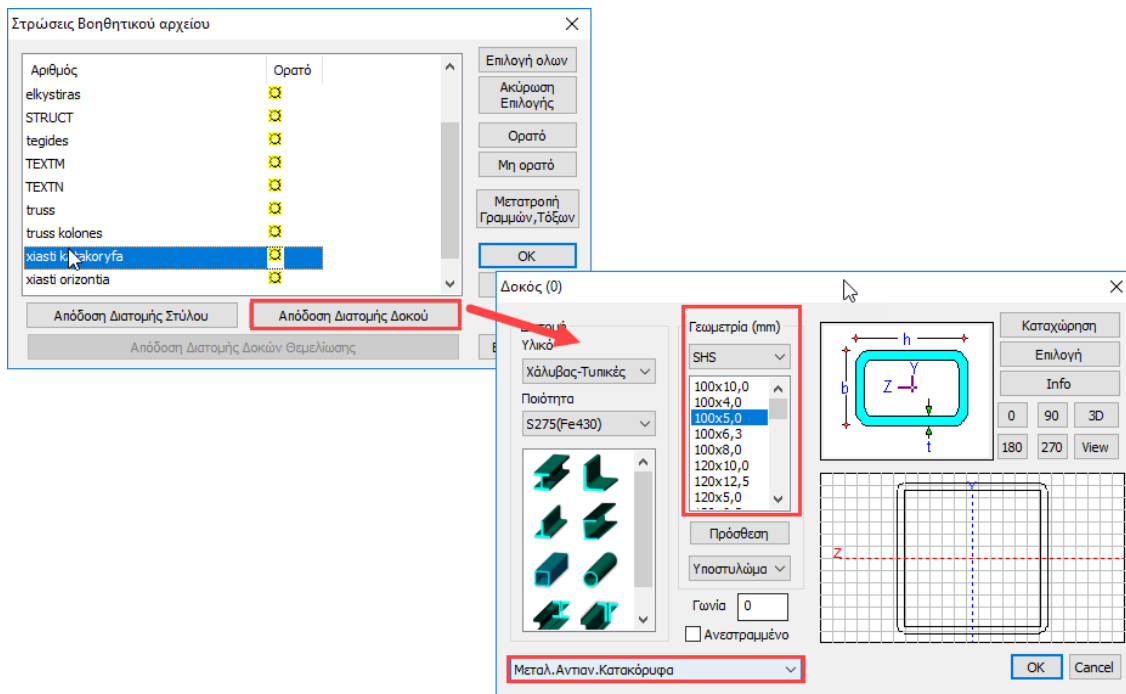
Στρώσεις Βοηθητικού αρχείου

| Αριθμός | Ορατό |
|---|---|
| elkystiras | |
| STRUCT | |
| tegides | |
| TEXTM | |
| TEXTN | |
| truss | |
| truss kolones | |
| xiasti katakoryfa | |
| xiasti orizontia | |

Επιλογή ολων
Ακύρωση Επιλογής
Ορατό
Μη ορατό
Μετατροπή Γραμμών,Τόξων
OK

Απόδοση Διατομής Στύλου
Απόδοση Διατομής Δοκού
Απόδοση Διατομής Δοκών Θεμελίωσης

Δοκός (0)

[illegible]
Υλικό
Χάλυβας-Τυπικές
Ποιότητα
S275(Fe430)

Γεωμετρία (mm)
SHS
100x10,0
100x4,0
100x5,0
100x6,3
100x8,0
120x10,0
120x12,5
120x5,0
Πρόσθεση
Υποστυλώμα
Γωνία 0
Ανεστραμμένο

h
b
Y
Z
t

Καταχώρηση
Επιλογή
Info
0
90
3D
180
270
View

Y
Z

Μεταλ.Αντιαν.Κατακόρυφα
OK
Cancel